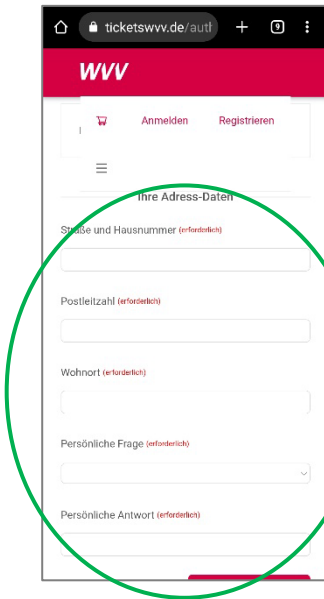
ticketswvv.de/auth

9

WVV

Anmelden

Registrieren

Ihre Adress-Daten

Straße und Hausnummer (erforderlich)

Postleitzahl (erforderlich)

Wohnort (erforderlich)

Persönliche Frage (erforderlich)

Persönliche Antwort (erforderlich)